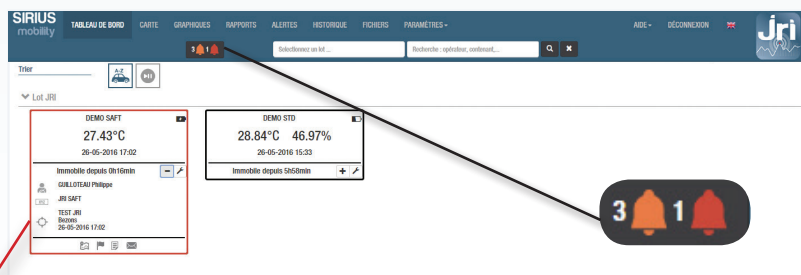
SIRIUS mobility TABLEAU DE BORD CARTE GRAPHIQUES RAPPORTS ALERTES HISTORIQUE FICHIERS PARAMÈTRES AIDE DÉCONNEXION Jri

3 1

Sélectionnez un lot ...

Recherche : opérateur, conteneur,...

Trier

A-Z

Lot JRI

DEMO SAFT

27.43°C

26-05-2016 17:02

Immobile depuis 0h16min

GUILLOTEAU Philippe

JRI SAFT

TEST JRI
Bezons
26-05-2016 17:02

DEMO STD

28.84°C 46.97%

26-05-2016 15:33

Immobile depuis 5h58min

3 1